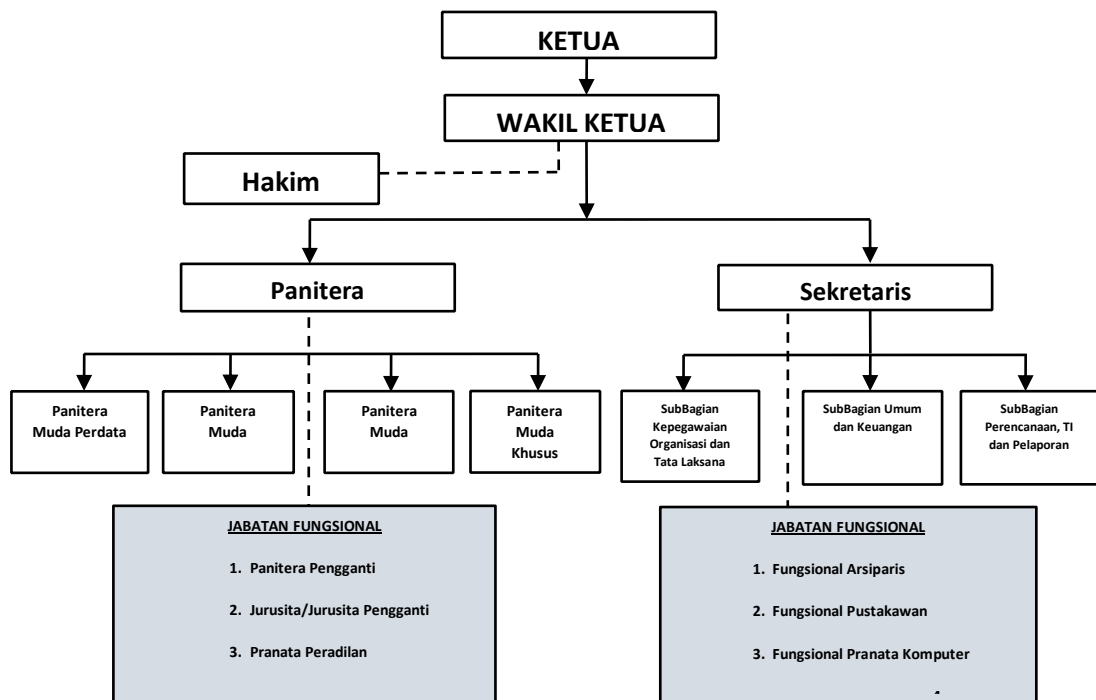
KETUA

WAKIL KETUA

Hakim

Panitera

Sekretaris

Panitera Muda Perdata

Panitera Muda

Panitera Muda

Panitera Muda Khusus

SubBagian Kepegawaian Organisasi dan Tata Laksana

SubBagian Umum dan Keuangan

SubBagian Perencanaan, TI dan Pelaporan

JABATAN FUNGSIONAL

1. Panitera Pengganti

2. Jurusita/Jurusita Pengganti

3. Pranata Peradilan

JABATAN FUNGSIONAL

1. Fungsional Arsiparis

2. Fungsional Pustakawan

3. Fungsional Pranata Komputer